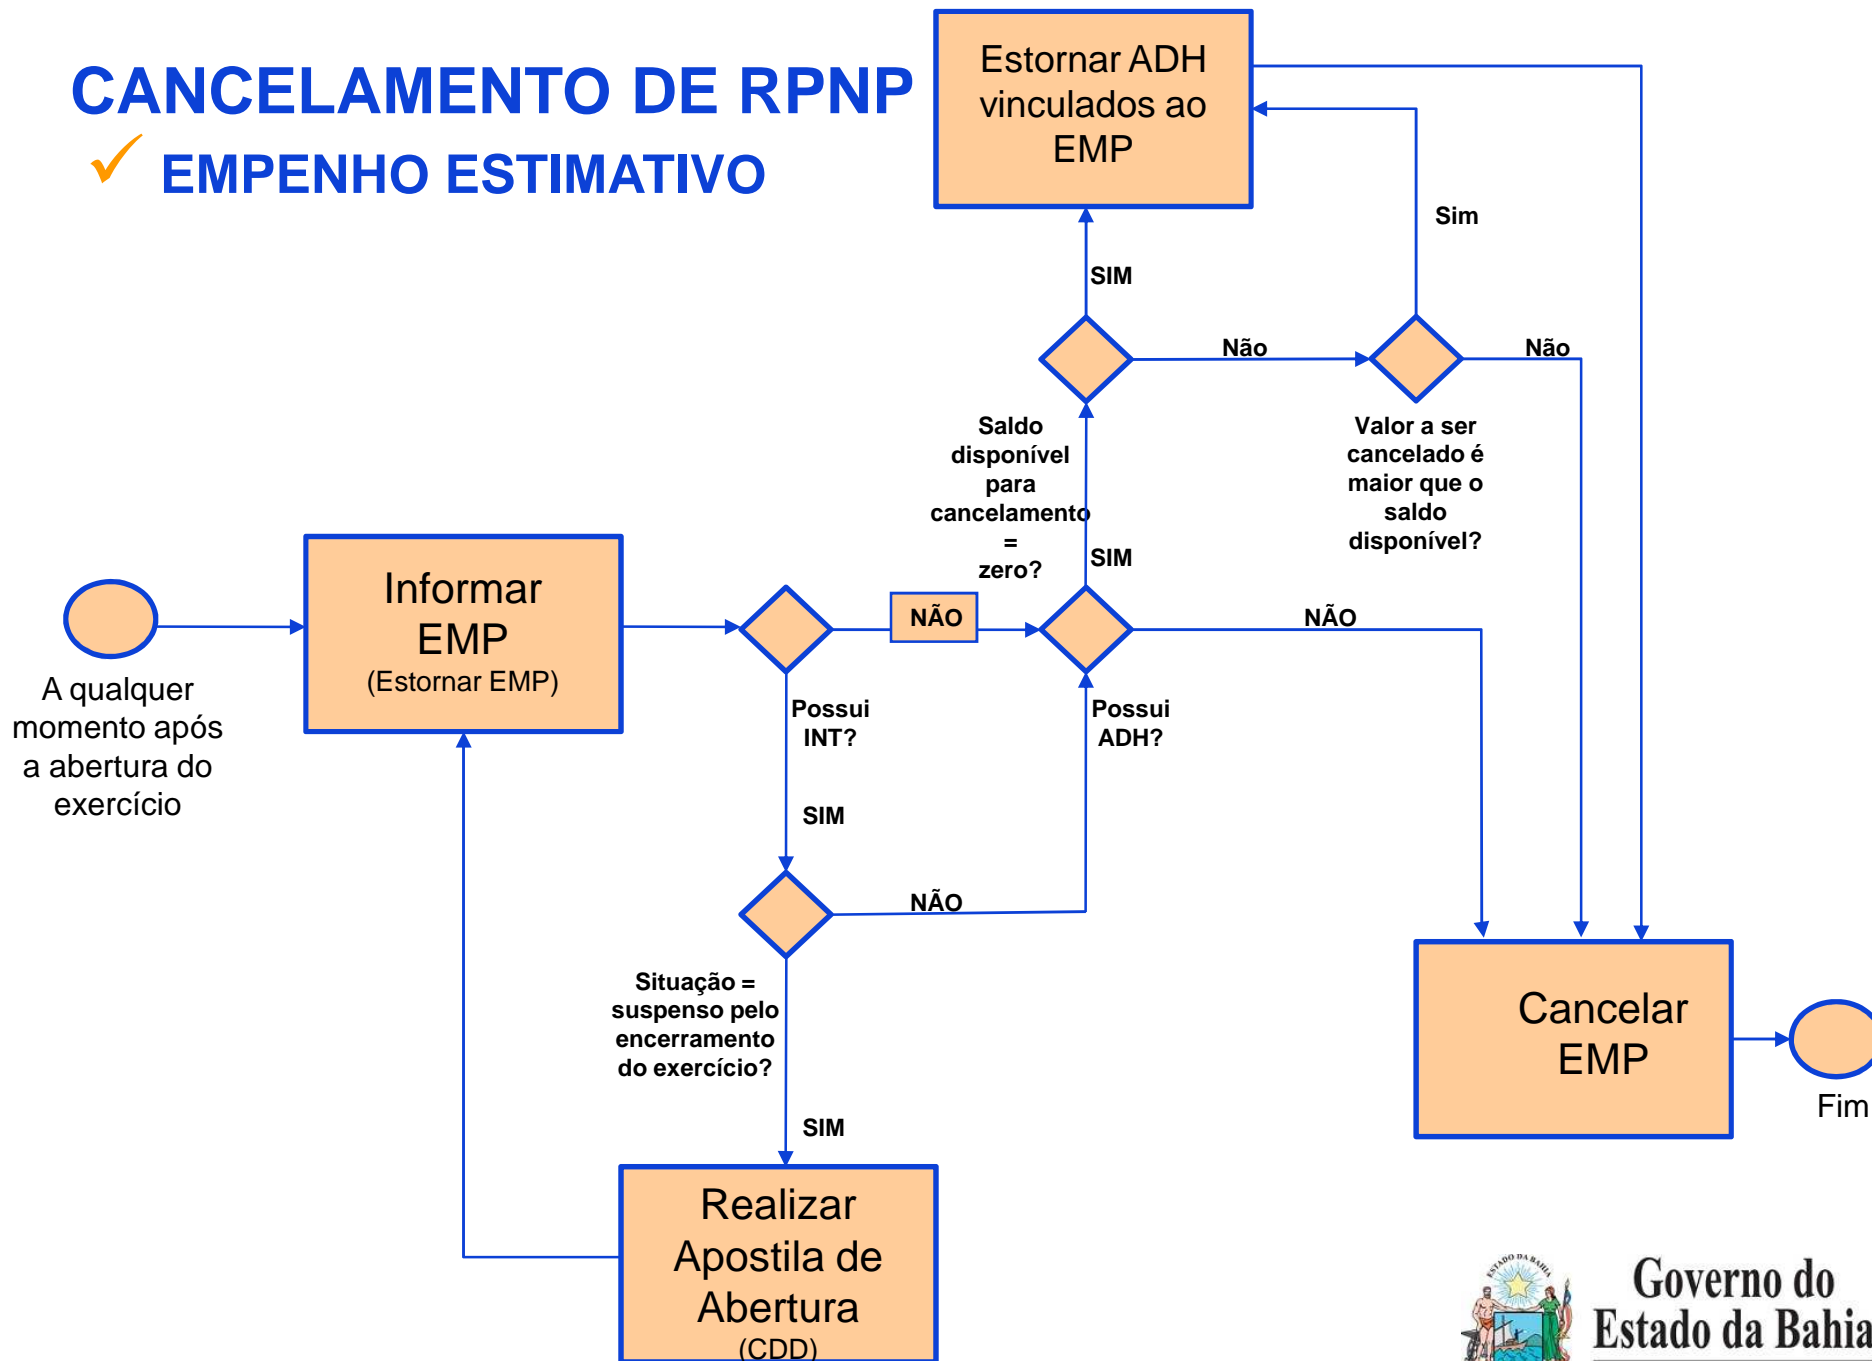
CANCELAMENTO DE RPNP
✓ EMPENHO ESTIMATIVO

Estornar ADH vinculados ao EMP

Sim

SIM

Não

Não

Saldo disponível para cancelamento = zero?

Valor a ser cancelado é maior que o saldo disponível?

SIM

A qualquer momento após a abertura do exercício

Informar EMP (Estornar EMP)

NÃO

NÃO

Possui INT?

Possui ADH?

SIM

NÃO

Situação = suspenso pelo encerramento do exercício?

SIM

Cancelar EMP

Fim

Realizar Apostila de Abertura (CDD)

ESTADO DA BAHIA

Governo do Estado da Bahia